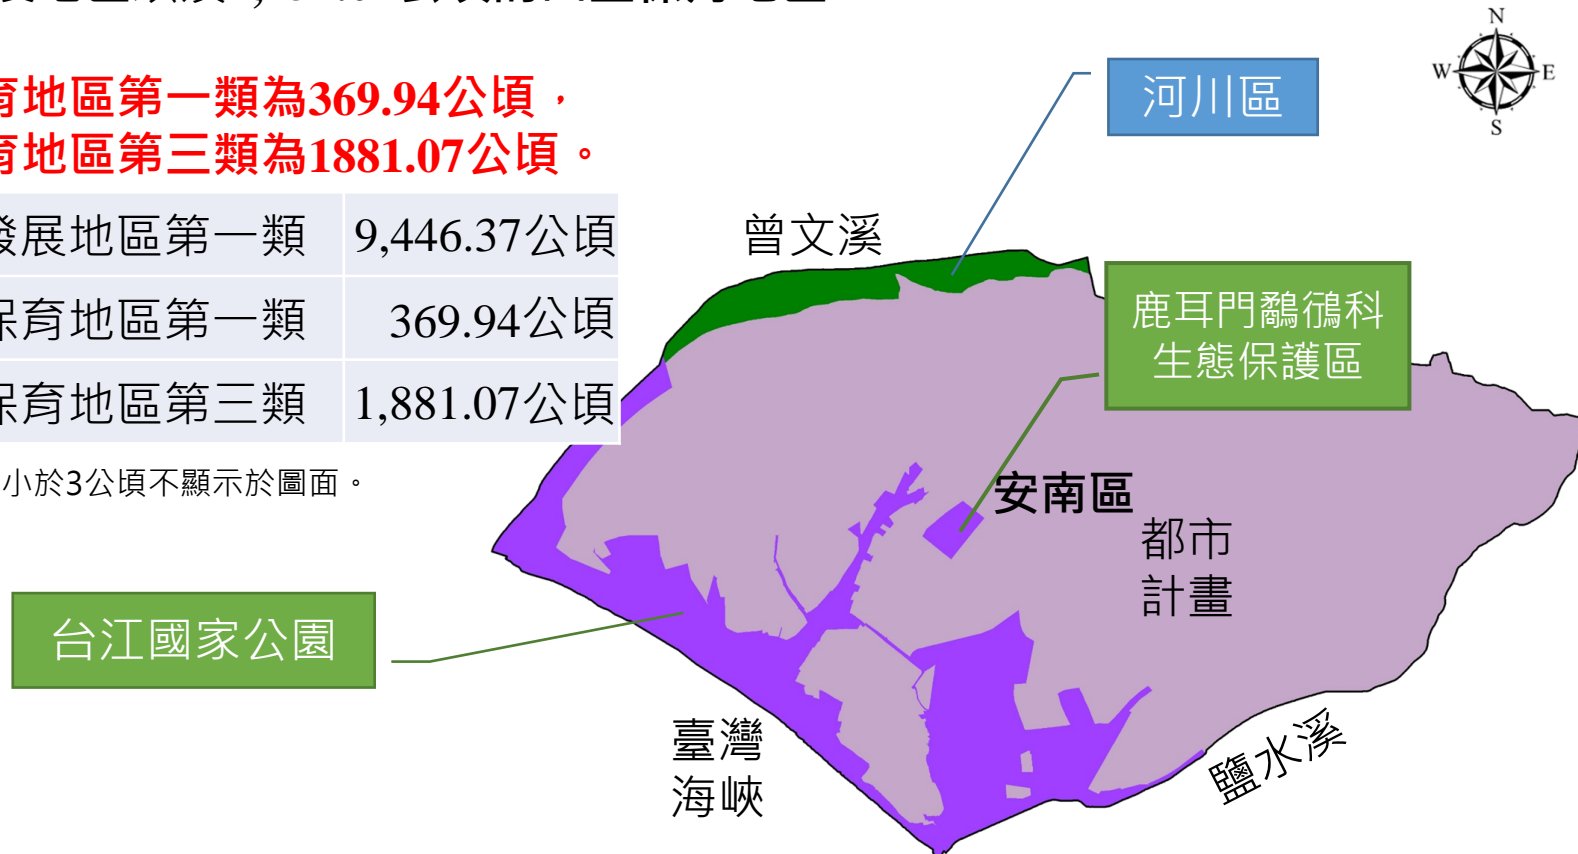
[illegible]

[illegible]育地區第一類為369.94公頃，
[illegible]育地區第三類為1881.07公頃。

| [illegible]發展地區第一類 | 9,446.37公頃 |
|---|---|
| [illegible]保育地區第一類 | 369.94公頃 |
| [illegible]保育地區第三類 | 1,881.07公頃 |

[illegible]小於3公頃不顯示於圖面。

N
W
E
S

河川區

曾文溪

鹿耳門鸝鴒科生態保護區

安南區

都市計畫

台江國家公園

臺灣海峽

鹽水溪